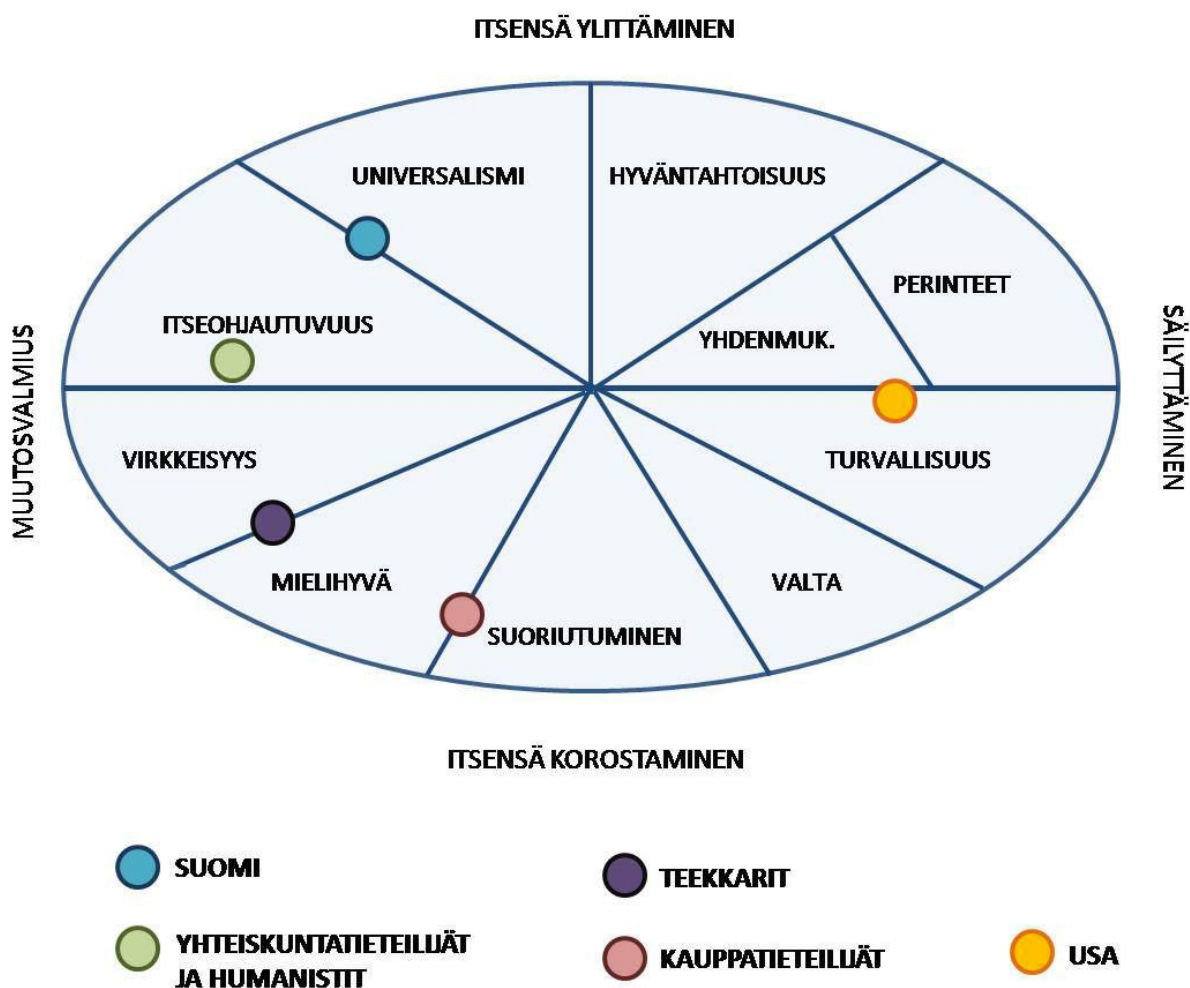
ITSENSÄ YLITTÄMINEN

MUUTOSVALMIUS

SÄILYTTÄMINEN

UNIVERSALISMI

HYVÄNTAHTOISUUS

PERINTEET

ITSEOHJAUTUVUUS

YHDENMUK.

VIRKKEISYYS

TURVALLISUUS

MIELIHYVÄ

VALTA

SUORIUTUMINEN

ITSENSÄ KOROSTAMINEN

SUOMI

TEEKKARIT

YHTEISKUNTATIETEILIJÄT JA HUMANISTIT

KAUPPATIETEILIJÄT

USA